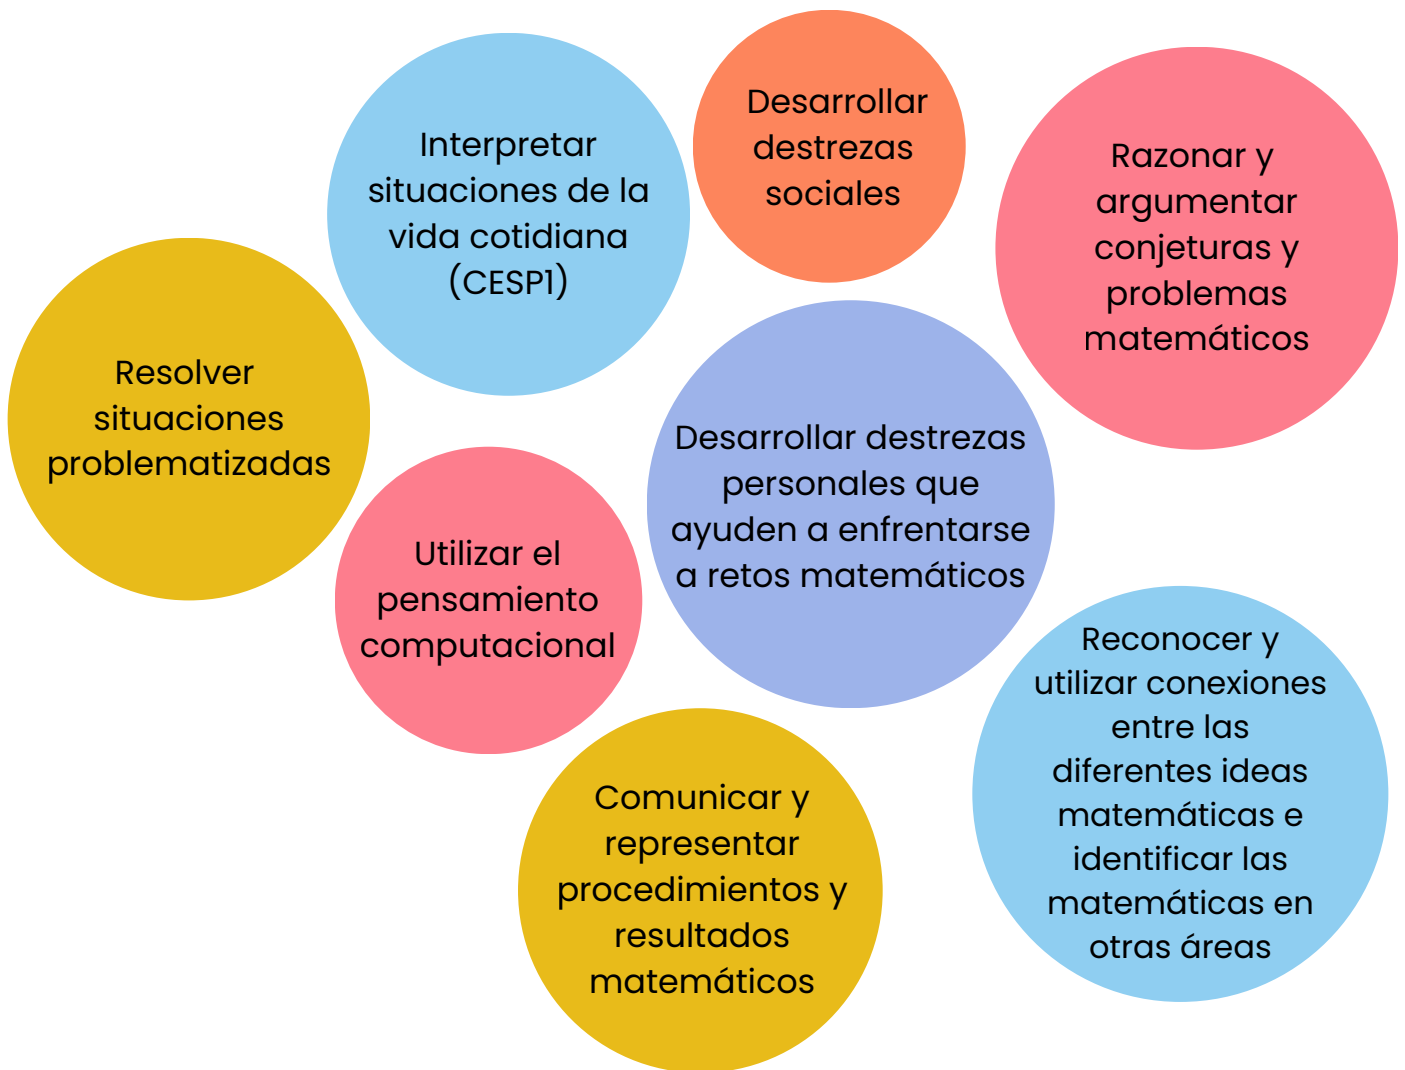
Interpretar situaciones de la vida cotidiana (CESP1)

Desarrollar destrezas sociales

Razonar y argumentar conjeturas y problemas matemáticos

Resolver situaciones problematizadas

Desarrollar destrezas personales que ayuden a enfrentarse a retos matemáticos

Utilizar el pensamiento computacional

Reconocer y utilizar conexiones entre las diferentes ideas matemáticas e identificar las matemáticas en otras áreas

Comunicar y representar procedimientos y resultados matemáticos